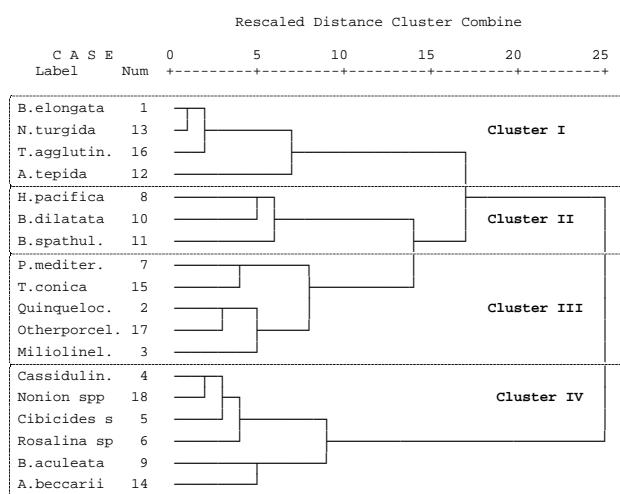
Rescaled Distance Cluster Combine

C A S E Label Num

0 5 10 15 20 25

+---------+---------+---------+---------+---------+

B.elongata 1
N.turgida 13
T.agglutin. 16
A.tepida 12

Cluster I

H.pacifica 8
B.dilatata 10
B.spathul. 11

Cluster II

P.mediter. 7
T.conica 15
Quinqueloc. 2
Otherporcel. 17
Miliolinel. 3

Cluster III

Cassidulin. 4
Nonion spp 18
Cibicides s 5
Rosalina sp 6
B.aculeata 9
A.beccarii 14

Cluster IV